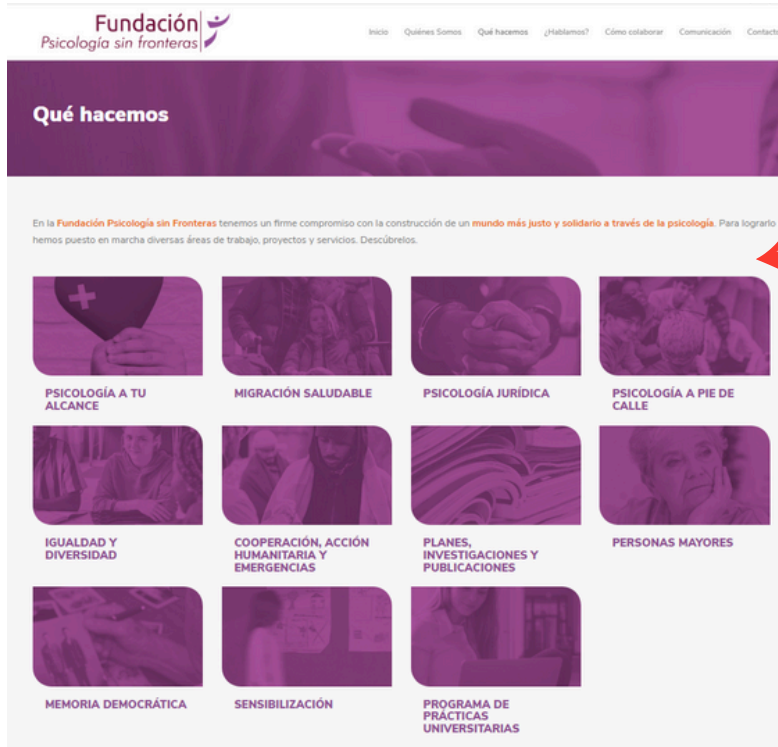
Fundación
Psicología sin fronteras

Inicio Quiénes Somos Qué hacemos ¿Hablamos? Cómo colaborar Comunicación Contacto

Qué hacemos

En la Fundación Psicología sin Fronteras tenemos un firme compromiso con la construcción de un mundo más justo y solidario a través de la psicología. Para lograrlo hemos puesto en marcha diversas áreas de trabajo, proyectos y servicios. Descúbrelos.

PSICOLOGÍA A TU ALCANCE

MIGRACIÓN SALUDABLE

PSICOLOGÍA JURÍDICA

PSICOLOGÍA A PIE DE CALLE

IGUALDAD Y DIVERSIDAD

COOPERACIÓN, ACCIÓN HUMANITARIA Y EMERGENCIAS

PLANES, INVESTIGACIONES Y PUBLICACIONES

PERSONAS MAYORES

MEMORIA DEMOCRÁTICA

SENSIBILIZACIÓN

PROGRAMA DE PRÁCTICAS UNIVERSITARIAS